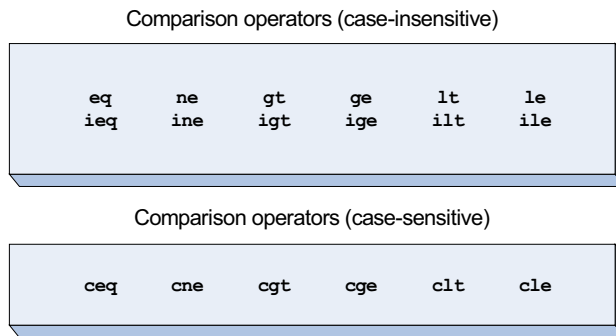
Comparison operators (case-insensitive)

| eq | ne | gt | ge | lt | le |
|---|---|---|---|---|---|
| ieq | ine | igt | ige | ilt | ile |

Comparison operators (case-sensitive)

ceq cne cgt cge clt cle